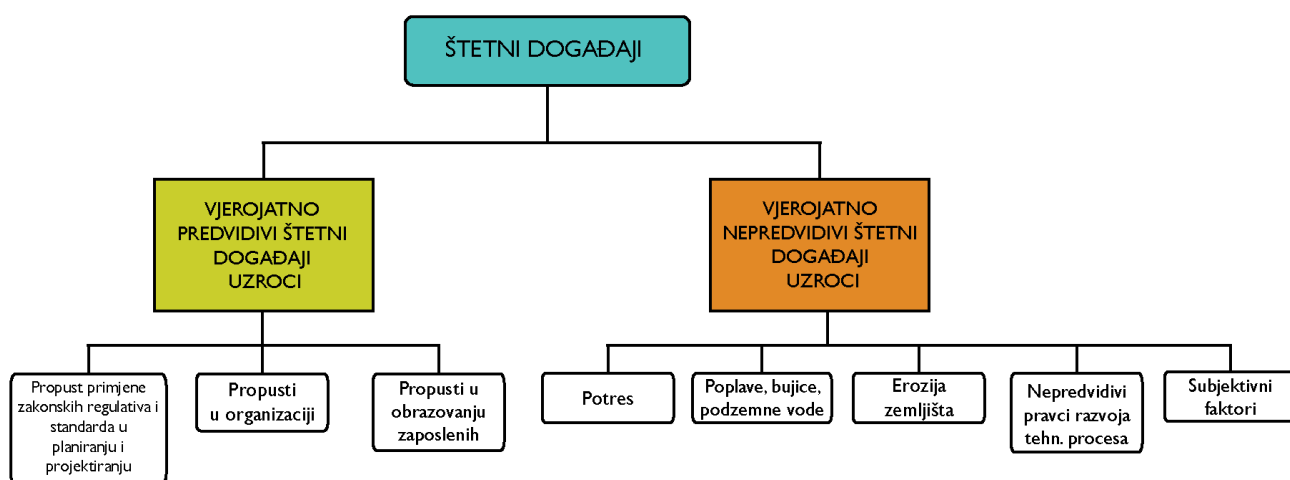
ŠTETNI DOGAĐAJI

VJEROJATNO PREDVIDIVI ŠTETNI DOGAĐAJI UZROCI

VJEROJATNO NEPREDVIDIVI ŠTETNI DOGAĐAJI UZROCI

Propust primjene zakonskih regulativa i standarda u planiranju i projektiranju

Propusti u organizaciji

Propusti u obrazovanju zaposlenih

Potres

Poplave, bujice, podzemne vode

Erozija zemljišta

Nepredvidivi pravci razvoja tehn. procesa

Subjektivni faktori